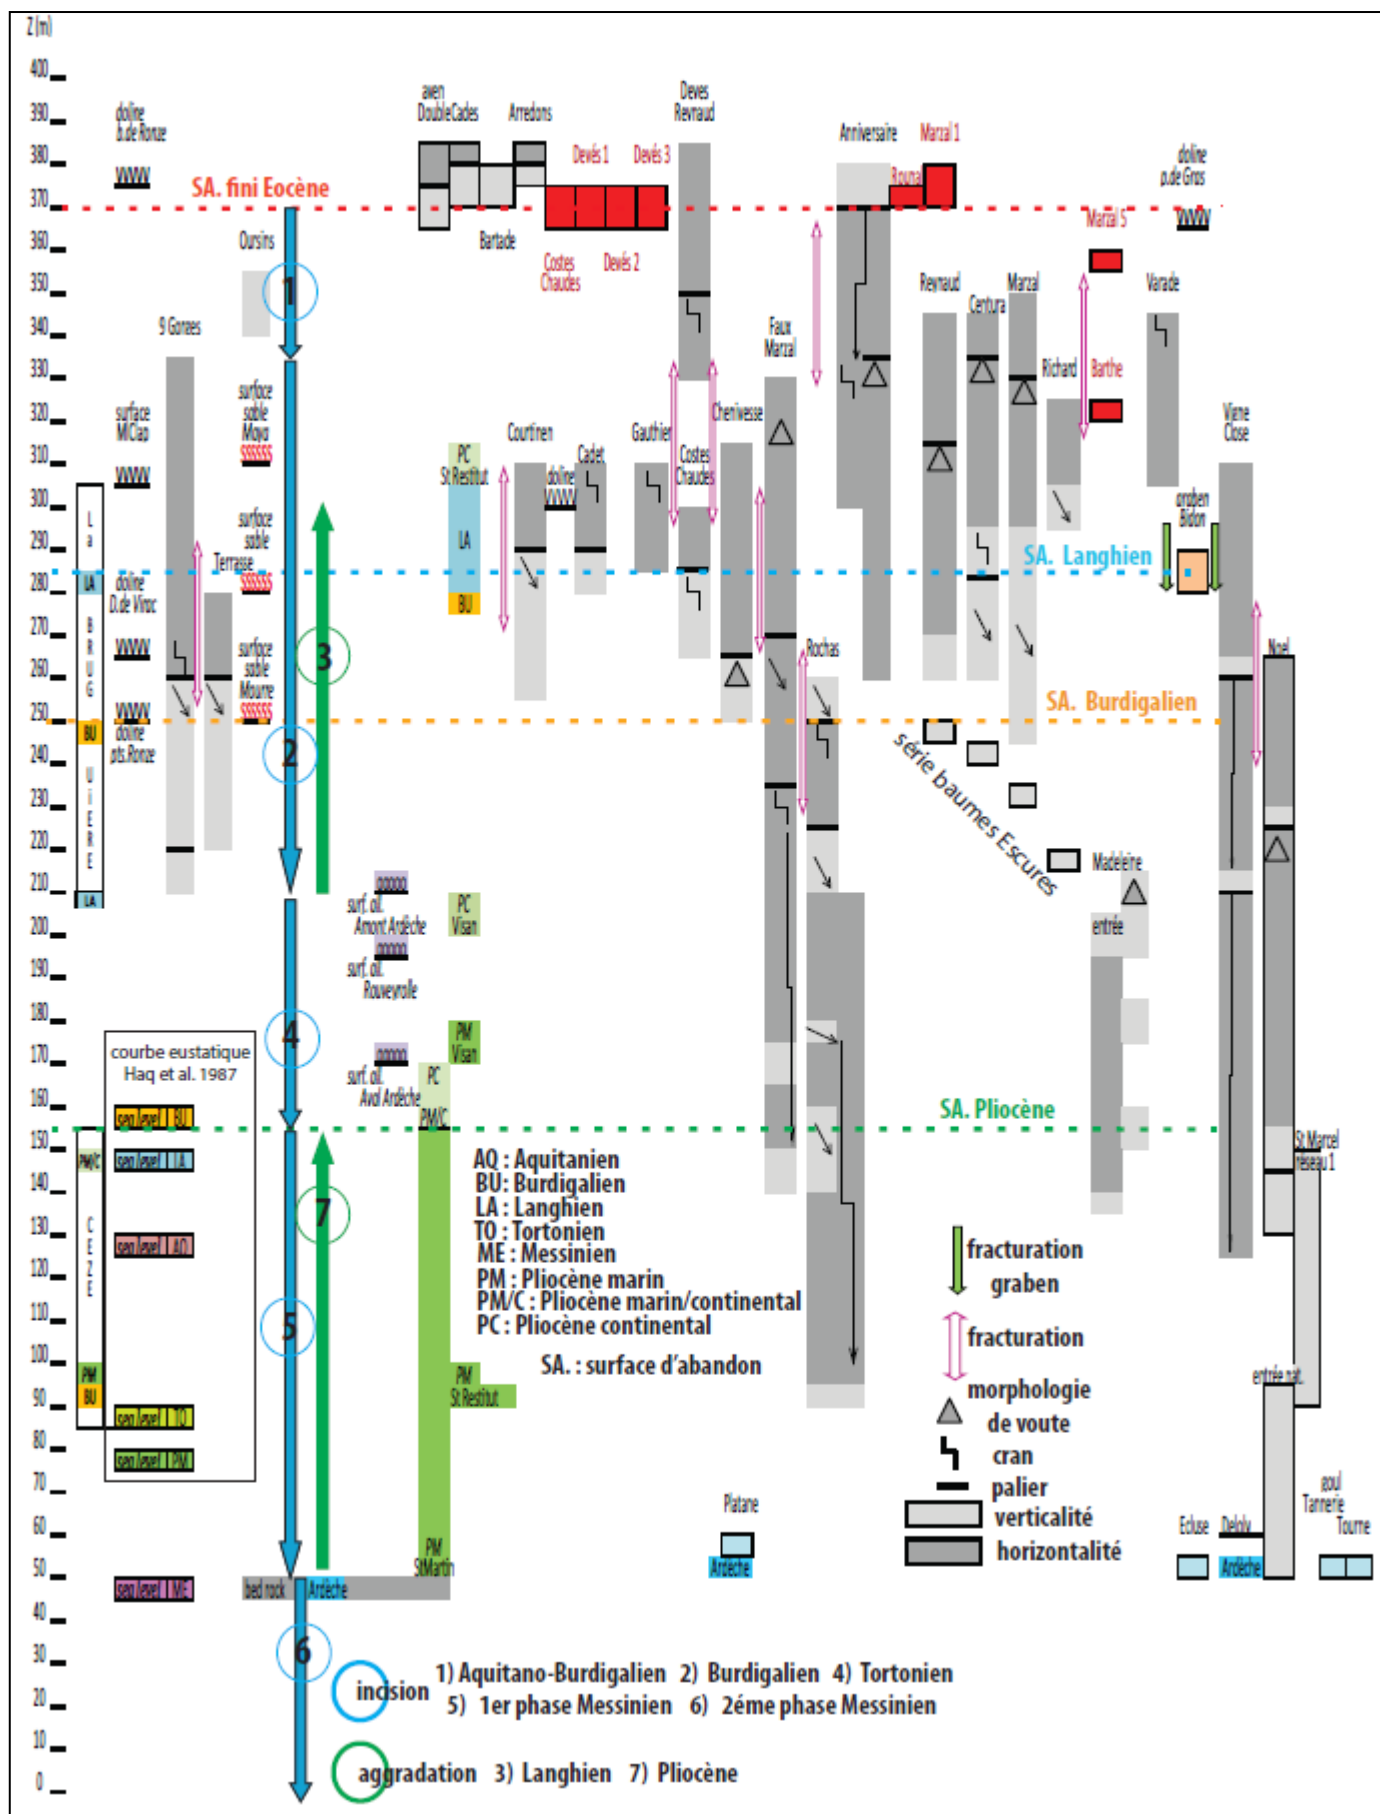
Z (m)
400
390
380
370
360
350
340
330
320
310
300
290
280
270
260
250
240
230
220
210
200
190
180
170
160
150
140
130
120
110
100
90
80
70
60
50
40
30
20
10
0

doline b.de Ronze
SA. fini Eocène
Oursins
9 Gorges
surface MiClap
surface sable Mayo
surface sable
Terrasse
surface sable Mourre
doline D.de Vinoc
doline pts.Ronze
La BRUGUIÈRE
LA
BU
LA

aven DoubleCades
Arredons
Bartade
Devès 1
Devès 3
Costes Chaudes
Devès 2
Deves Reynaud
PC St Restitut
LA
BU
Courtinen
doline
Cadet
Gauthier
Costes Chaudes
Cheirvesse
Faux Marzal
Rochas
Anniversaire
Marzal 1
Rouna
Marzal 5
Reynaud
Centura
Marzal
Richard
Barthe
Varade
doline p.de Gros
Vigne Close
ancien Bidon
SA. Langhien
Noel
SA. Burgdigalien
série baumes Escures
Madeleine
entrée

surf. ol. Amont Ardèche
PC Visan
surf. ol. Roueyrolle
PM Visan
surf. ol. Aval Ardèche
PC
PM/C
SA. Pliocène
courbe eustatique Haq et al. 1987
sea level BU
sea level LA
sea level AQ
sea level TO
sea level PM
sea level ME
PM/C
CEZE
PM
BU
AQ : Aquitanien
BU : Burdigalien
LA : Langhien
TO : Tortonien
ME : Messinien
PM : Pliocène marin
PM/C : Pliocène marin/continental
PC : Pliocène continental
SA. : surface d'abandon
PM St Restitut
PM StMartin
bed rock
Ardèche
St Marcel réseau 1
fracturation graben
fracturation
morphologie de voute
cran
palier
verticalité
horizontalité
entrée nat.
Platane
Ardèche
aoul Tannerie
Tourne
Ecluse
Deloly
Ardèche

1
2
3
4
5
6
7
incision
1) Aquitano-Burdigalien 2) Burdigalien 4) Tortonien
5) 1er phase Messinien 6) 2éme phase Messinien
aggradation 3) Langhien 7) Pliocène